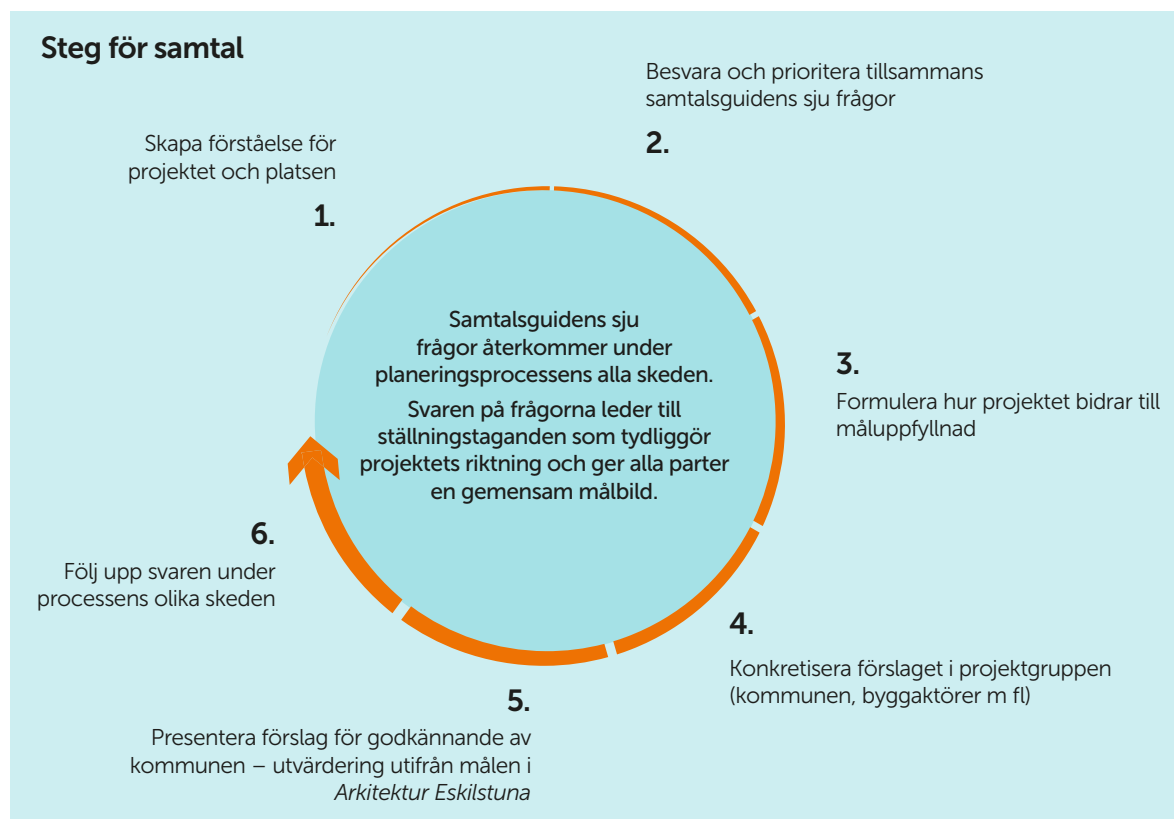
Steg för samtal

Skapa förståelse för projektet och platsen

1.

Besvara och prioritera tillsammans samtalsguidens sju frågor

2.

3.

Formulera hur projektet bidrar till måluppfyllnad

4.

Konkretisera förslaget i projektgruppen (kommunen, byggaktörer m fl)

5.

Presentera förslag för godkännande av kommunen – utvärdering utifrån målen i *Arkitektur Eskilstuna*

6.

Följ upp svaren under processens olika skeden

Samtalsguidens sju frågor återkommer under planeringsprocessens alla skeden.

Svaren på frågorna leder till ställningstaganden som tydliggör projektets riktning och ger alla parter en gemensam målbild.